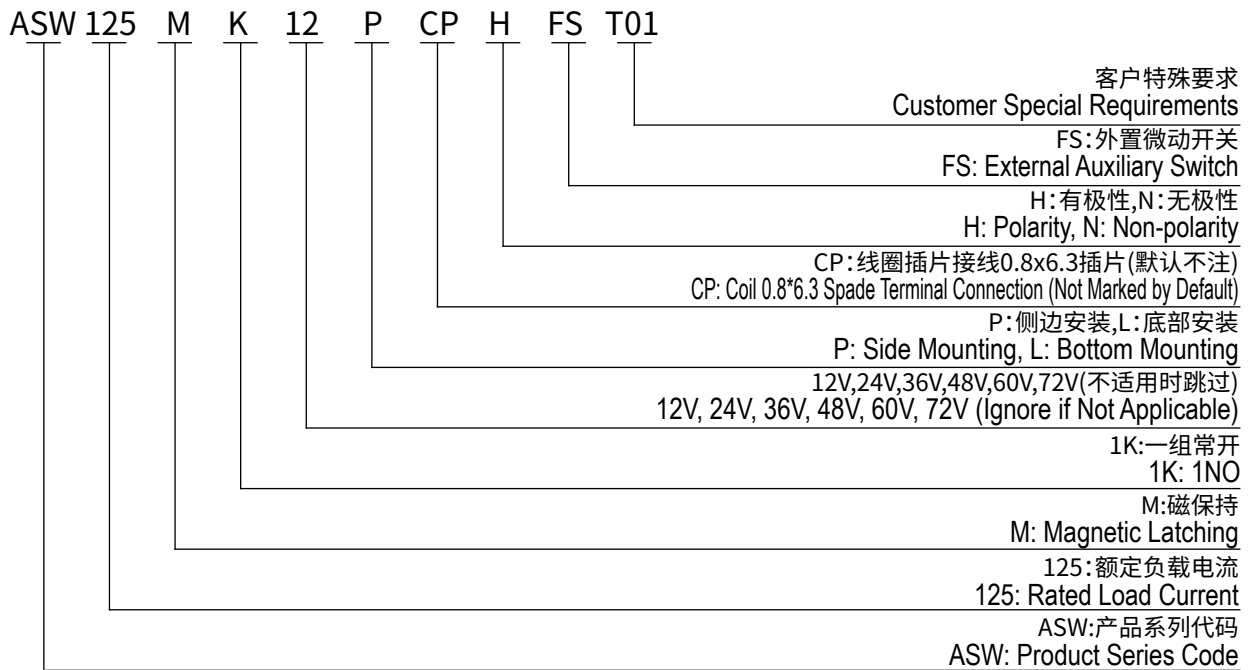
ASW 125 M K 12 P CP H FS T01

客户特殊要求
Customer Special Requirements

FS:外置微动开关
FS: External Auxiliary Switch

H:有极性,N:无极性
H: Polarity, N: Non-polarity

CP:线圈插片接线0.8x6.3插片(默认不注)
CP: Coil 0.8*6.3 Spade Terminal Connection (Not Marked by Default)

P:侧边安装,L:底部安装
P: Side Mounting, L: Bottom Mounting

12V,24V,36V,48V,60V,72V(不适用时跳过)
12V, 24V, 36V, 48V, 60V, 72V (Ignore if Not Applicable)

1K:一组常开
1K: 1NO

M:磁保持
M: Magnetic Latching

125:额定负载电流
125: Rated Load Current

ASW:产品系列代码
ASW: Product Series Code